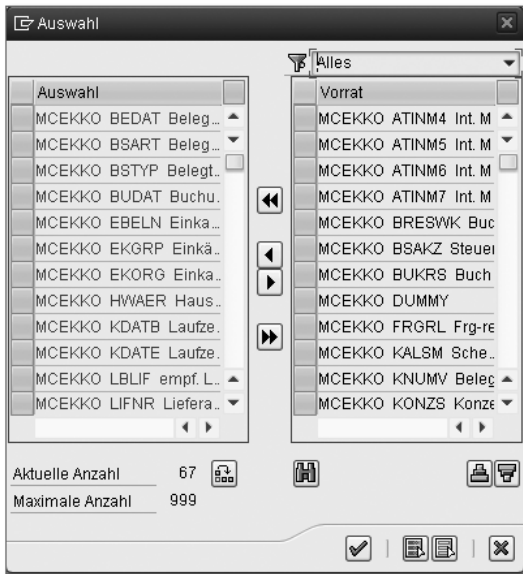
Auswahl

Alles

| Auswahl |
|---|
| MCEKKO BEDAT Beleg... |
| MCEKKO BSART Beleg... |
| MCEKKO BSTYP Belegt... |
| MCEKKO BUDAT Buchu... |
| MCEKKO EBELN Einka... |
| MCEKKO EKGRP Einkä... |
| MCEKKO EKORG Einka... |
| MCEKKO HWAER Haus... |
| MCEKKO KDATB Laufze... |
| MCEKKO KDATE Laufze... |
| MCEKKO LBLIF empf. L... |
| MCEKKO LIFNR Liefera... |

| Vorrat |
|---|
| MCEKKO ATINM4 Int. M |
| MCEKKO ATINM5 Int. M |
| MCEKKO ATINM6 Int. M |
| MCEKKO ATINM7 Int. M |
| MCEKKO BRESWK Buc |
| MCEKKO BSAKZ Steuer |
| MCEKKO BUKRS Buch |
| MCEKKO DUMMY |
| MCEKKO FRGRL Frg-re |
| MCEKKO KALSM Sche... |
| MCEKKO KNUMV Beleg |
| MCEKKO KONZS Konze |

Aktuelle Anzahl 67
Maximale Anzahl 999